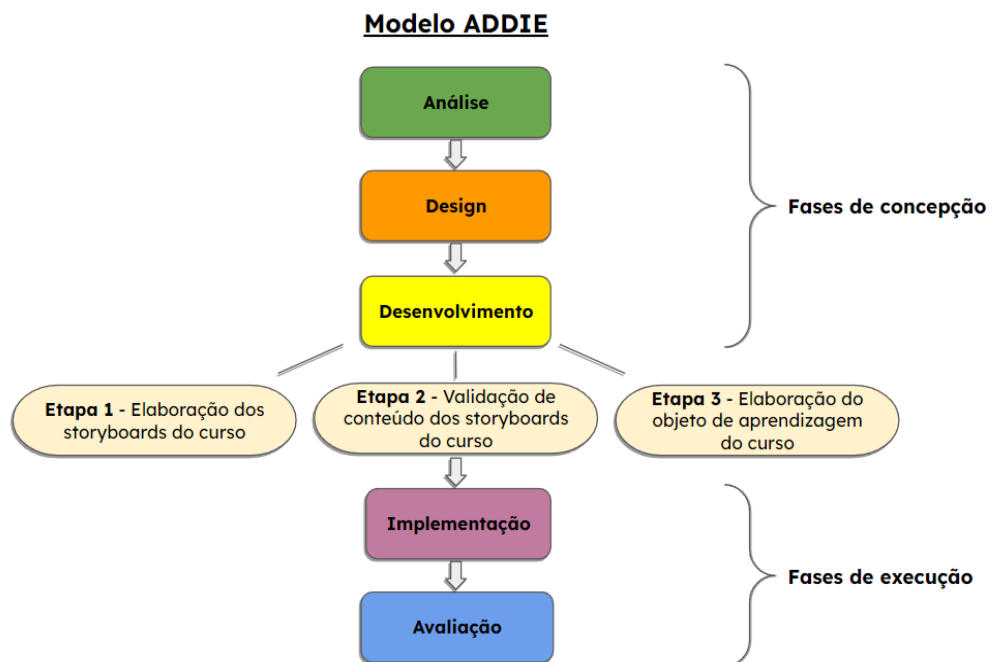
Modelo ADDIE

Análise

Design

Desenvolvimento

Fases de concepção

Etapa 1 - Elaboração dos storyboards do curso

Etapa 2 - Validação de conteúdo dos storyboards do curso

Etapa 3 - Elaboração do objeto de aprendizagem do curso

Implementação

Avaliação

Fases de execução